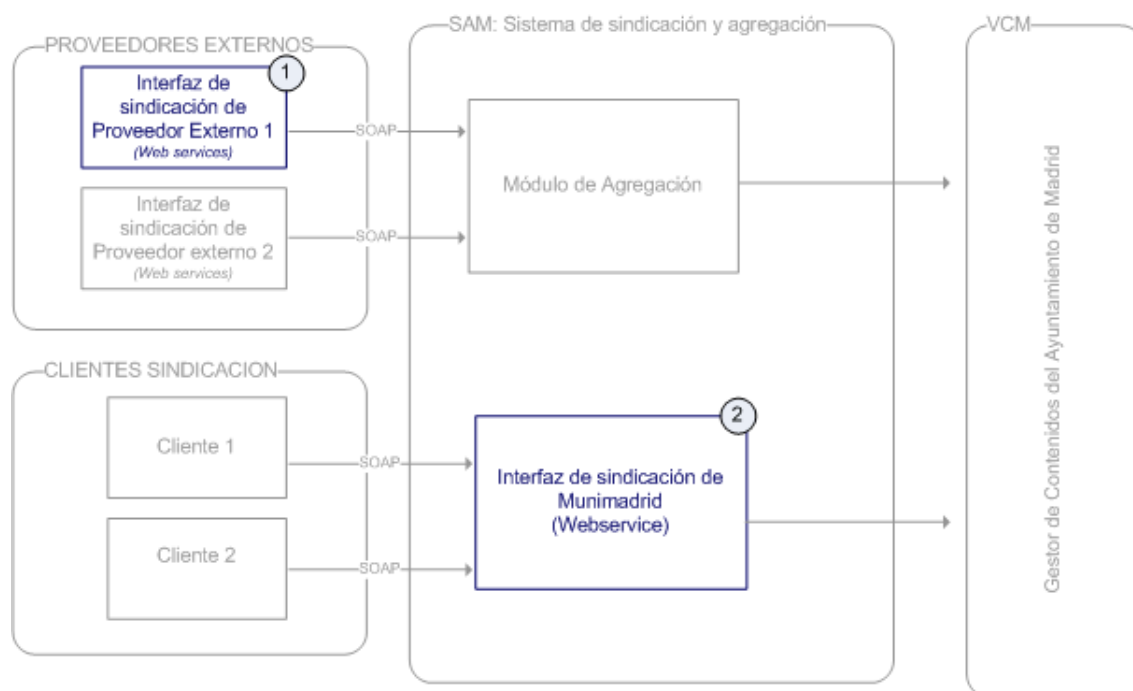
PROVEEDORES EXTERNOS

1

Interfaz de sindicación de Proveedor Externo 1
(Web services)

SOAP

Interfaz de sindicación de Proveedor externo 2
(Web services)

SOAP

SAM: Sistema de sindicación y agregación

Módulo de Agregación

VCM

Gestor de Contenidos del Ayuntamiento de Madrid

CLIENTES SINDICACION

Cliente 1

SOAP

Cliente 2

SOAP

2

Interfaz de sindicación de Munimadrid
(Webservice)